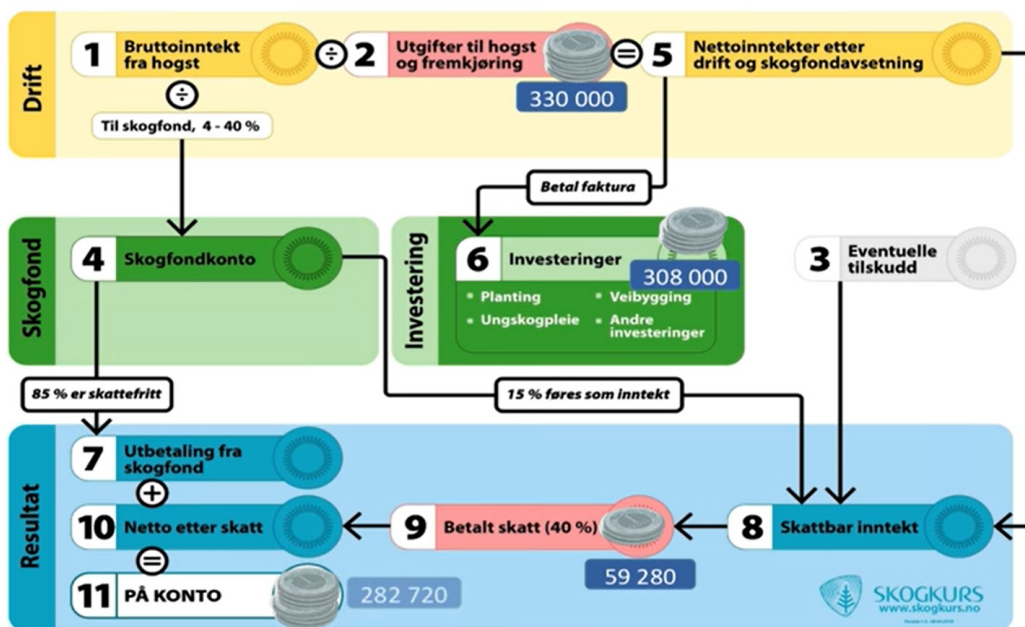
Drift

1 Bruttoinntekt fra hogst

÷

2 Utgifter til hogst og fremkjøring

330 000

=

5 Nettoinntekter etter drift og skogfondavsetning

÷

Til skogfond, 4 - 40 %

Betal faktura

Skogfond

4 Skogfondkonto

Investering

6 Investeringer

308 000

Planting

Veibygging

Ungskogpleie

Andre investeringer

3 Eventuelle tilskudd

85 % er skattefritt

15 % føres som inntekt

Resultat

7 Utbetaling fra skogfond

+

10 Netto etter skatt

=

11 PÅ KONTO

282 720

9 Betalt skatt (40 %)

59 280

8 Skattbar inntekt

SKOGKURS
www.skogkurs.no